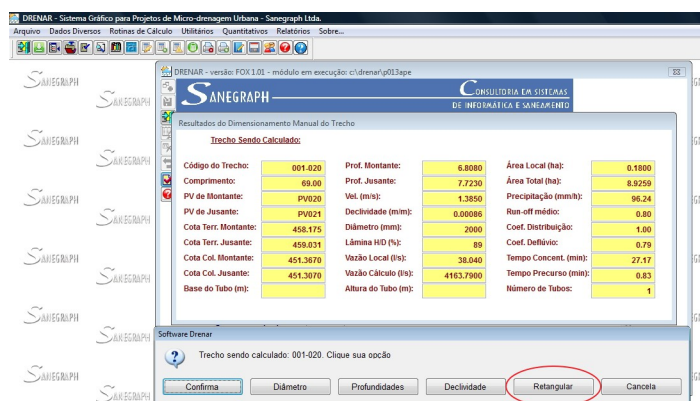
DRENAR - Sistema Gráfico para Projetos de Micro-drenagem Urbana - Sanegraph Ltda.

Arquivo Dados Diversos Rotinas de Cálculo Utilitários Quantitativos Relatórios Sobre...

SANEGRAPH SANEGRAPH SANEGRAPH SANEGRAPH SANEGRAPH SANEGRAPH SANEGRAPH SANEGRAPH SANEGRAPH SANEGRAPH SANEGRAPH

DRENAR - versão: FOX 1.01 - módulo em execução: c:\drenar\p013ape

SANEGRAPH

CONSULTORIA EM SISTEMAS DE INFORMÁTICA E SANEAMENTO

Resultados do Dimensionamento Manual do Trecho

Trecho Sendo Calculado:

| | | | | | |
|---|---|---|---|---|---|
| Código do Trecho: | 001-020 | Prof. Montante: | 6.8080 | Área Local (ha): | 0.1800 |
| Comprimento: | 69.00 | Prof. Jusante: | 7.7230 | Área Total (ha): | 8.9259 |
| PV de Montante: | PV020 | Vel. (m/s): | 1.3850 | Precipitação (mm/h): | 96.24 |
| PV de Jusante: | PV021 | Declividade (m/m): | 0.00086 | Run-off médio: | 0.80 |
| Cota Terr. Montante: | 458.175 | Diâmetro (mm): | 2000 | Coef. Distribuição: | 1.00 |
| Cota Terr. Jusante: | 459.031 | Lâmina H/D (%): | 89 | Coef. Deflúvio: | 0.79 |
| Cota Col. Montante: | 451.3670 | Vazão Local (l/s): | 38.040 | Tempo Concent. (min): | 27.17 |
| Cota Col. Jusante: | 451.3070 | Vazão Cálculo (l/s): | 4163.7900 | Tempo Precurso (min): | 0.83 |
| Base do Tubo (m): | | Altura do Tubo (m): | | Número de Tubos: | 1 |

Software Drenar

Trecho sendo calculado: 001-020. Clique sua opção

Confirma Diâmetro Profundidades Declividade Retangular Cancela